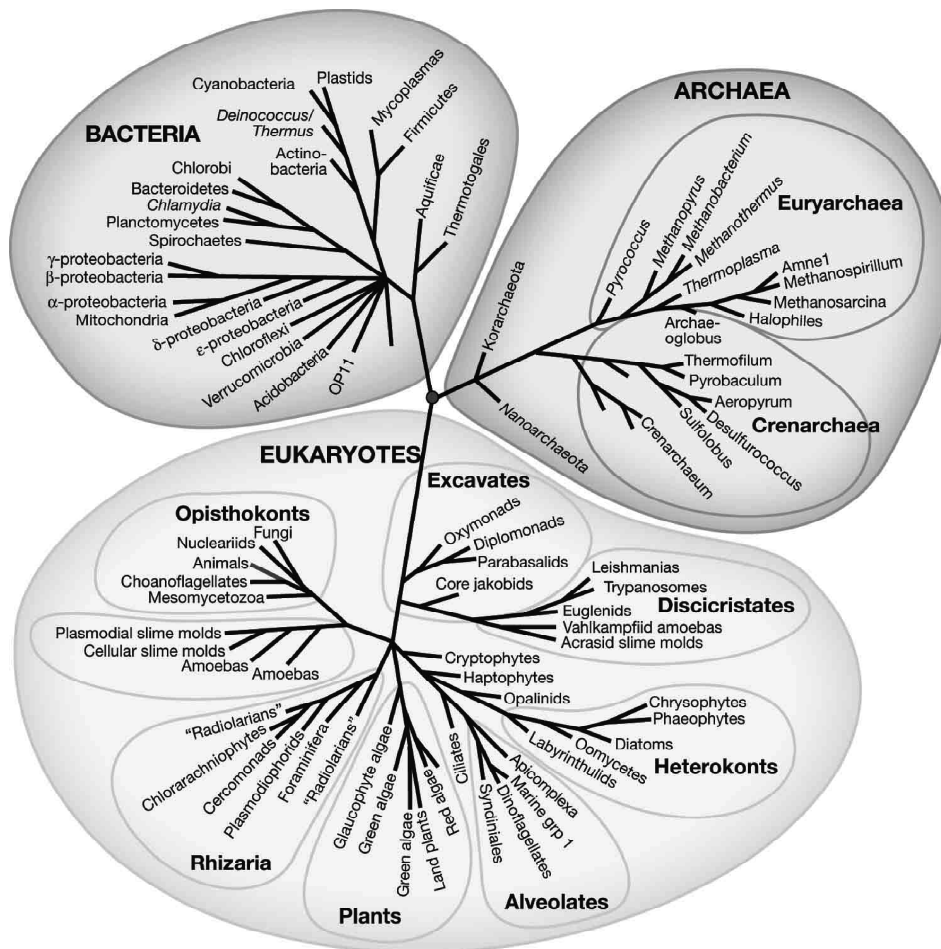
BACTERIA

Cyanobacteria
Plastids
Deinococcus/ Thermus
Mycoplasmas
Firmicutes
Actinobacteria
Chlorobi
Bacteroidetes
Chlamydia
Planctomycetes
Spirochaetes
γ-proteobacteria
β-proteobacteria
α-proteobacteria
Mitochondria
δ-proteobacteria
ε-proteobacteria
Chloroflexi
Verrucomicrobia
Acidobacteria
OP11
Aquificae
Thermotogales

ARCHAEA

Euryarchaea
Pyrococcus
Methanopyrus
Methanobacterium
Methanothermus
Thermoplasma
Amne1
Methanospirillum
Methanosarcina
Halophiles
Archaeoglobus
Korarchaeota
Nanoarchaeota

Crenarchaea
Thermofilum
Pyrobaculum
Aeropyrum
Desulfurococcus
Sulfolobus
Crenarchaeum

EUKARYOTES

Excavates
Oxymonads
Diplomonads
Parabasalids
Core jakobids

Discicristates
Leishmanias
Trypanosomes
Euglenids
Vahlkampfiid amoebas
Acrasid slime molds

Opisthokonts
Nucleariids
Fungi
Animals
Choanoflagellates
Mesomycetozoa

Plasmodial slime molds
Cellular slime molds
Amoebas
Amoebas

Cryptophytes
Haptophytes
Opalinids

Heterokonts
Chrysophytes
Phaeophytes
Diatoms
Oomycetes
Labyrinthulids

Rhizaria
“Radiolarians”
Chlorarachniophytes
Cercomonads
Plasmodiophorids
Foraminifera
“Radiolarians”

Plants
Glaucophyte algae
Green algae
Green algae
Land plants
Red algae

Alveolates
Ciliates
Syndiniales
Apicomplexa
Marine grp 1
Dinoflagellates